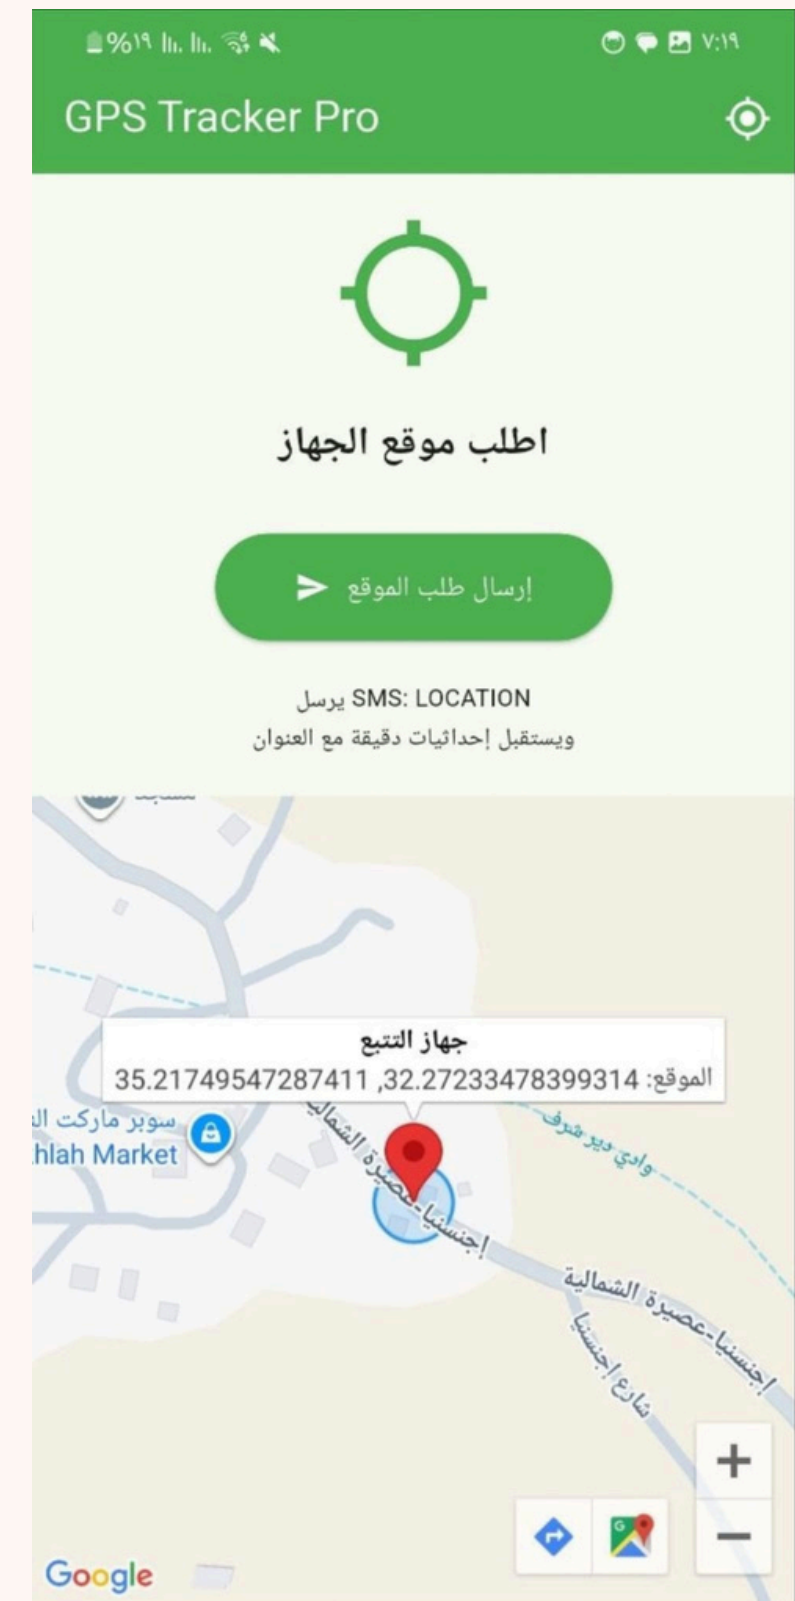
%١٩ ٧:١٩

GPS Tracker Pro

اطلب موقع الجهاز

إرسال طلب الموقع

يرسل SMS: LOCATION
ويستقبل إحداثيات دقيقة مع العنوان

جهاز التتبع
الموقع: 32.27233478399314, 35.21749547287411

سوبر ماركت ال
hlah Market

وادي دير شرف

إجنسنيا-عصيرة الشمالية

إجنسنيا-عصيرة الشمالية

شارع إجنسنيا

+
−

Google